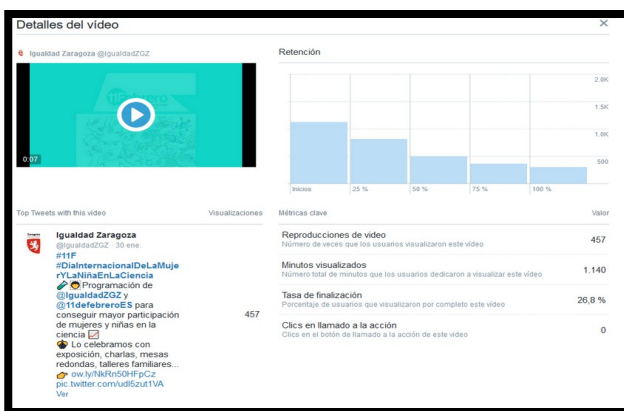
Detalles del vídeo

×

Igualdad Zaragoza @IgualdadZGZ

0:07

Retención

2.0K
1.5K
1.0K
500

Inicio 25 % 50 % 75 % 100 %

Top Tweets with this video

Visualizaciones

Igualdad Zaragoza
@IgualdadZGZ · 30 ene.
#11F
#DiaInternacionalDeLaMujerYLaNiñaEnLaCiencia
Programación de @IgualdadZGZ y @11defebreroES para conseguir mayor participación de mujeres y niñas en la ciencia
Lo celebramos con exposición, charlas, mesas redondas, talleres familiares...
ow.ly/NkRn50HFpCz
pic.twitter.com/udl5zut1VA
Ver

457

Métricas clave

Valor

Reproducciones de vídeo
Número de veces que los usuarios visualizaron este vídeo

457

Minutos visualizados
Número total de minutos que los usuarios dedicaron a visualizar este vídeo

1.140

Tasa de finalización
Porcentaje de usuarios que visualizaron por completo este vídeo

26,8 %

Clics en llamado a la acción
Clics en el botón de llamado a la acción de este vídeo

0